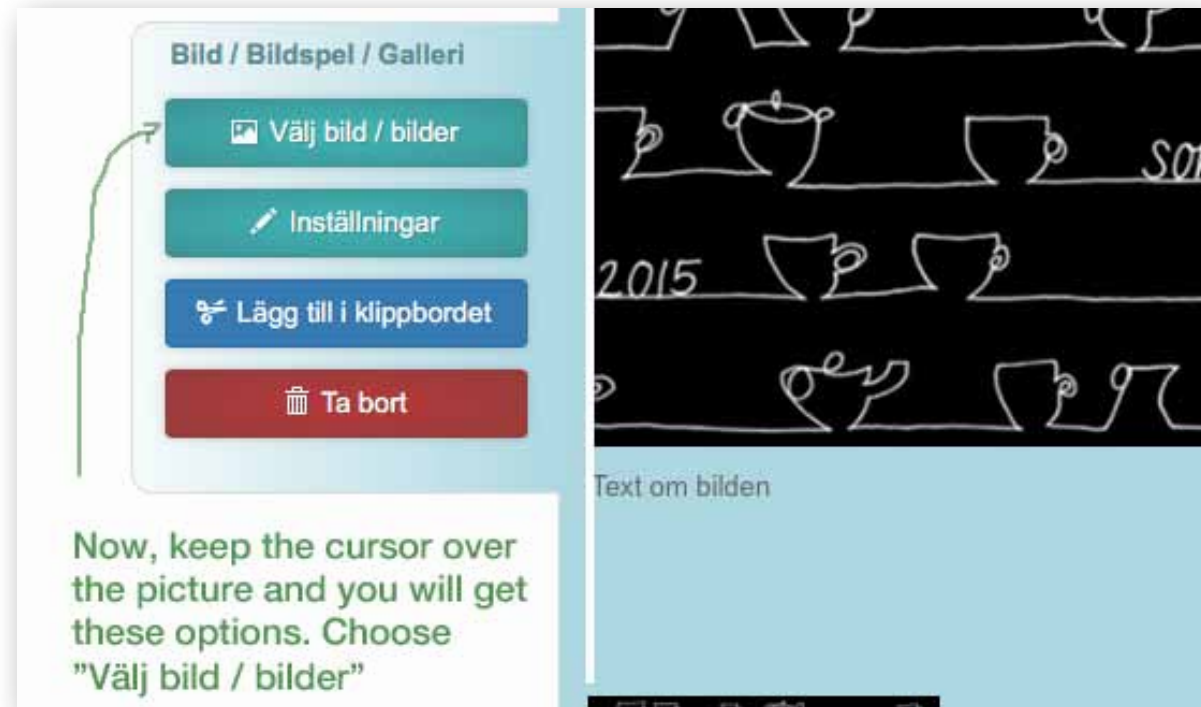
Bild / Bildspel / Galleri

Välj bild / bilder

Inställningar

Lägg till i klippbordet

Ta bort

SO

2015

Text om bilden

Now, keep the cursor over the picture and you will get these options. Choose "Välj bild / bilder"